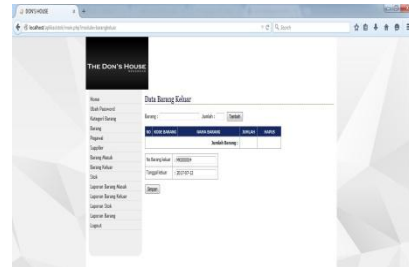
DON'S HOUSE

localhost/aplikasi/index.php/module/barangkeluar

Search

THE DON'S HOUSE

Home
Ubah Password
Kategori Barang
Barang
Pegawai
Supplier
Barang Masuk
Barang Keluar
Stok
Laporan Barang Masuk
Laporan Barang Keluar
Laporan Stok
Laporan Barang
Logout

Data Barang Keluar

Barang : Jumlah : Tambah

| NO | KODE BARANG | NAMA BARANG | JUMLAH | HAPUS |
|---|---|---|---|---|
| | | Jumlah Barang : | | |

No Barang keluar : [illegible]
Tanggal keluar : 2017-07-12

Simpan